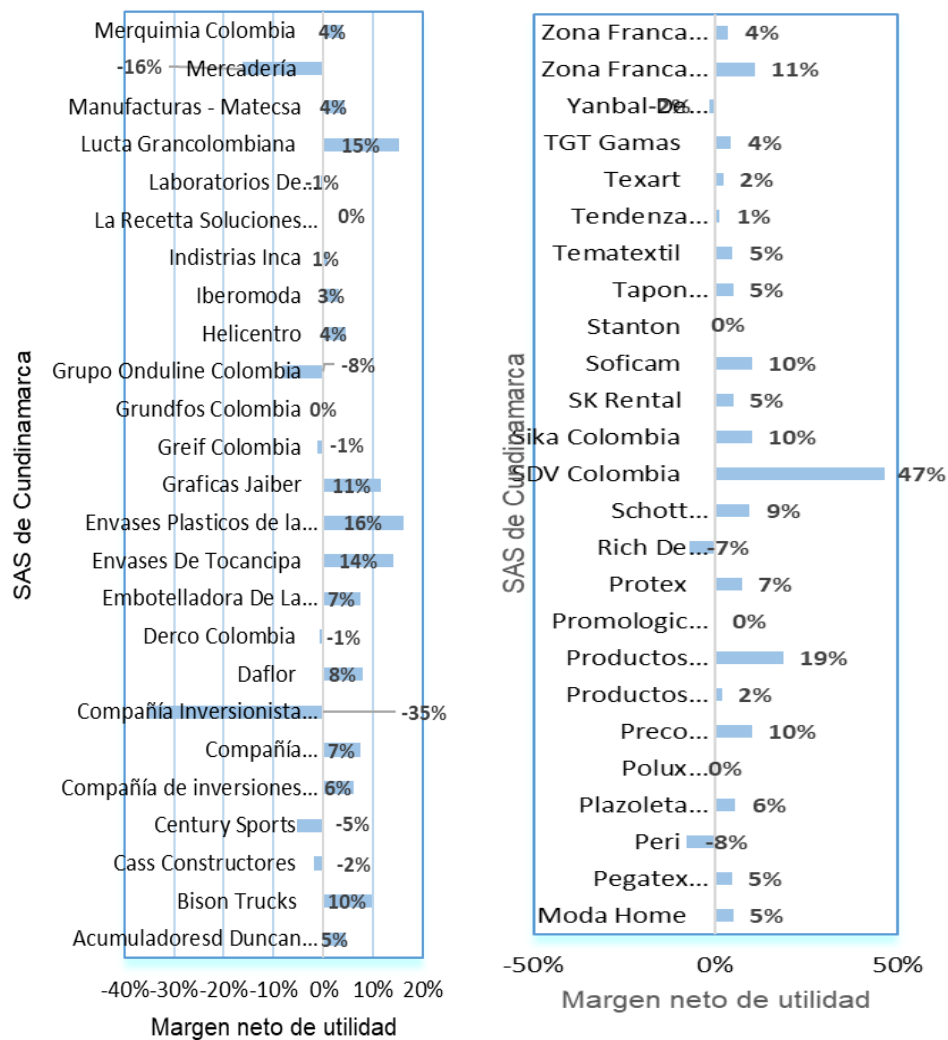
Merquimia Colombia 4%
-16% Mercadería
Manufacturas - Matecsa 4%
Lucta Grancolombiana 15%
Laboratorios De... -1%
La Recetta Soluciones... 0%
Indistrias Inca 1%
Iberomoda 3%
Helicentro 4%
Grupo Onduline Colombia -8%
Grundfos Colombia 0%
Greif Colombia -1%
Graficas Jaiber 11%
Envases Plasticos de la... 16%
Envases De Tocancipa 14%
Embotelladora De La... 7%
Derco Colombia -1%
Daflor 8%
Compañía Inversionista... -35%
Compañía... 7%
Compañía de inversiones... 6%
Century Sports -5%
Cass Constructores -2%
Bison Trucks 10%
Acumuladoresd Duncan... 5%

SAS de Cundinamarca

-40% -30% -20% -10% 0% 10% 20%

Margen neto de utilidad

Zona Franca... 4%
Zona Franca... 11%
Yanbal-De... 0%
TGT Gamas 4%
Texart 2%
Tendenza... 1%
Tematextil 5%
Tapon... 5%
Stanton 0%
Soficam 10%
SK Rental 5%
Sika Colombia 10%
SDV Colombia 47%
Schott... 9%
Rich De... -7%
Protex 7%
Promologic... 0%
Productos... 19%
Productos... 2%
Preco... 10%
Polux... 0%
Plazoleta... 6%
Peri -8%
Pegatex... 5%
Moda Home 5%

SAS de Cundinamarca

-50% 0% 50%

Margen neto de utilidad